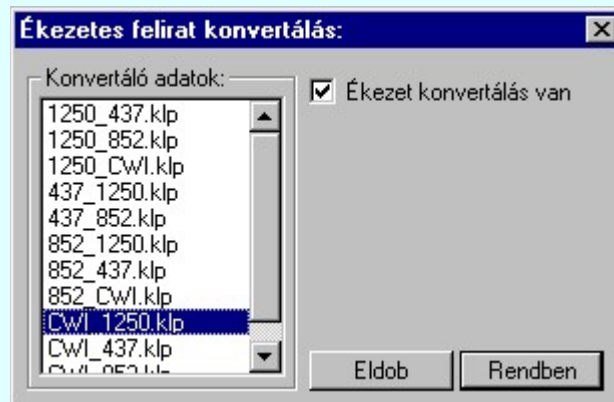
Ékezetes felirat konvertálás:

Konvertáló adatok:

1250_437.klp
1250_852.klp
1250_CWI.klp
437_1250.klp
437_852.klp
852_1250.klp
852_437.klp
852_CWI.klp
CWI_1250.klp
CWI_437.klp
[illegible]

Ékezet konvertálás van

Eldob

Rendben